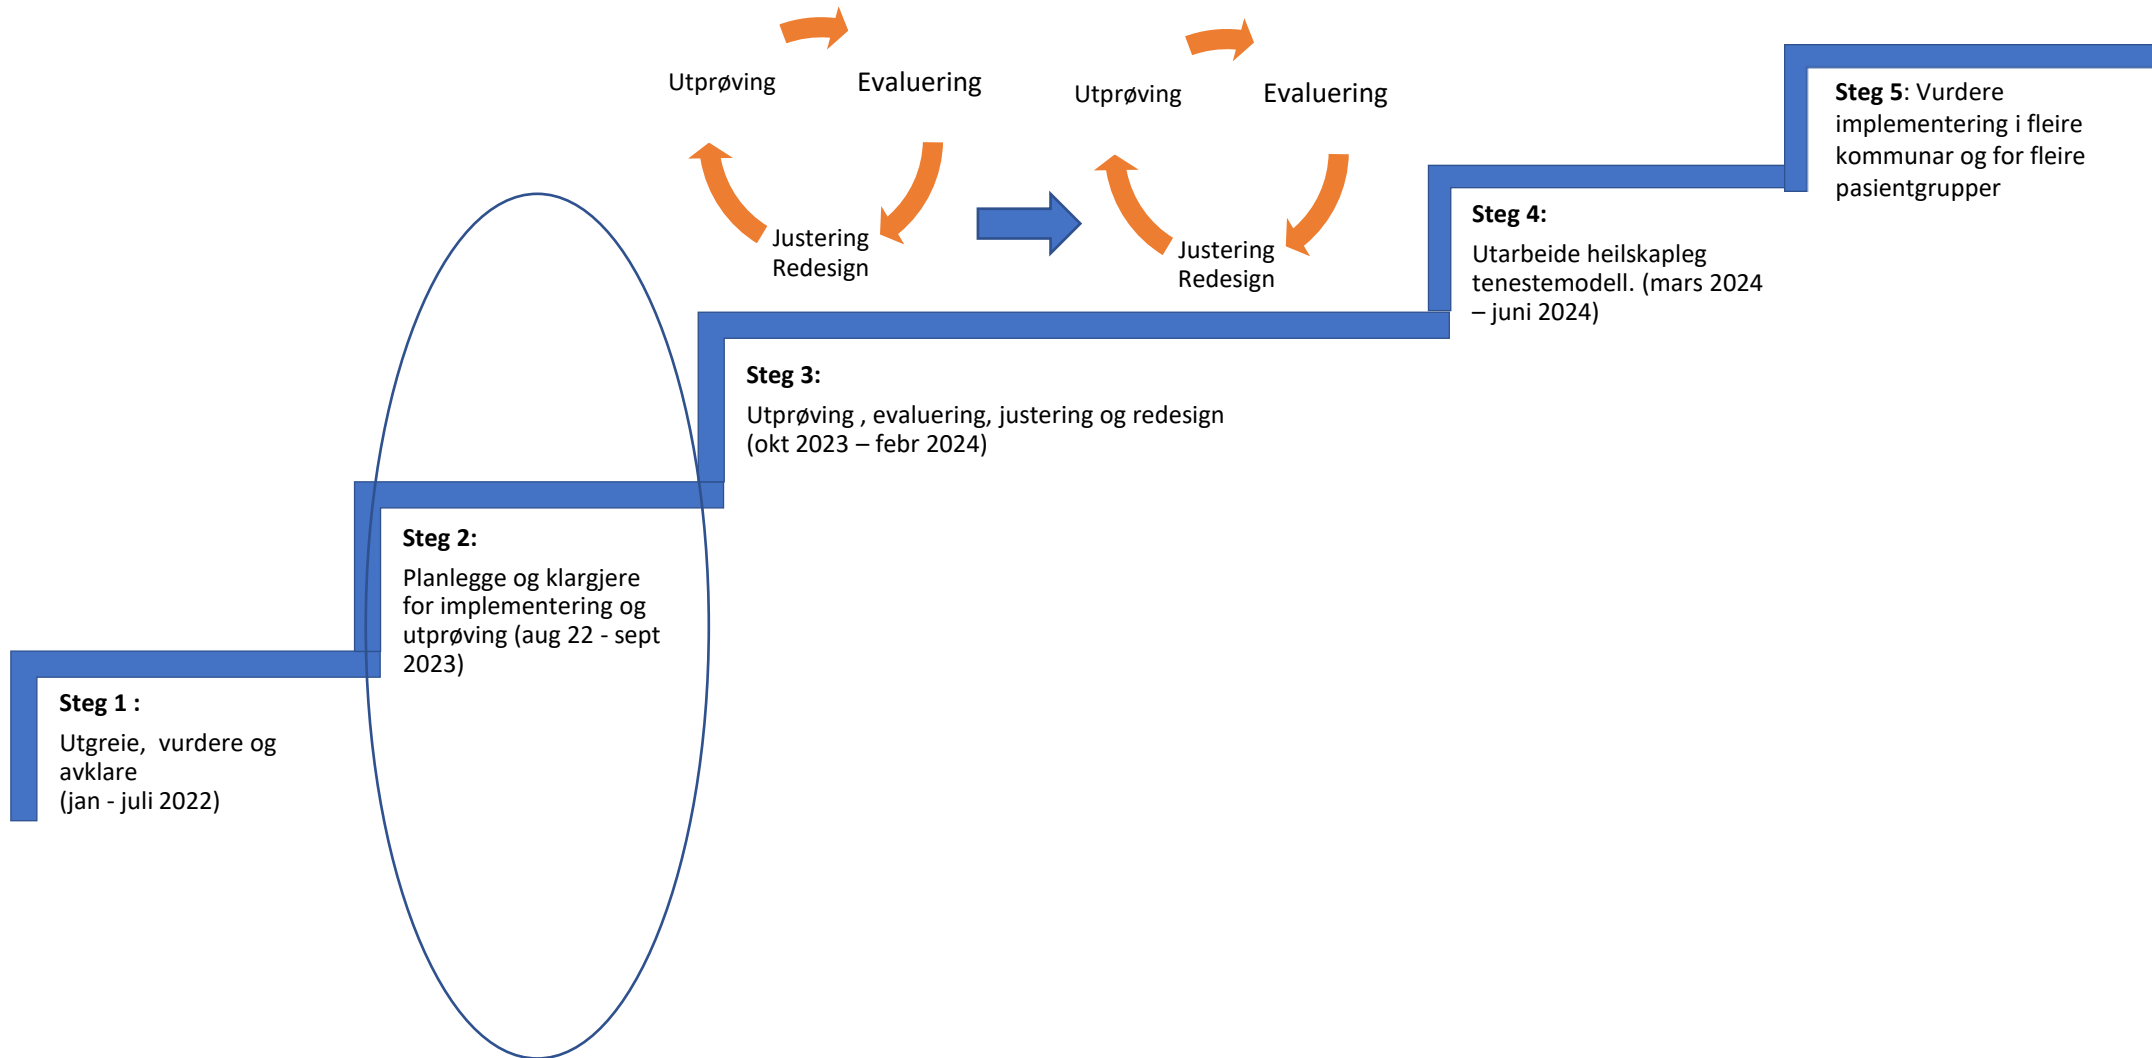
Utprøving

Evaluering

Justering
Redesign

Utprøving

Evaluering

Justering
Redesign

Steg 5: Vurdere implementering i fleire kommunar og for fleire pasientgrupper

Steg 4:

Utarbeide heilskapleg tenestemodell. (mars 2024 – juni 2024)

Steg 3:

Utprøving , evaluering, justering og redesign (okt 2023 – febr 2024)

Steg 2:

Planlegge og klargjere for implementering og utprøving (aug 22 - sept 2023)

Steg 1 :

Utgreie, vurdere og avklare
(jan - juli 2022)